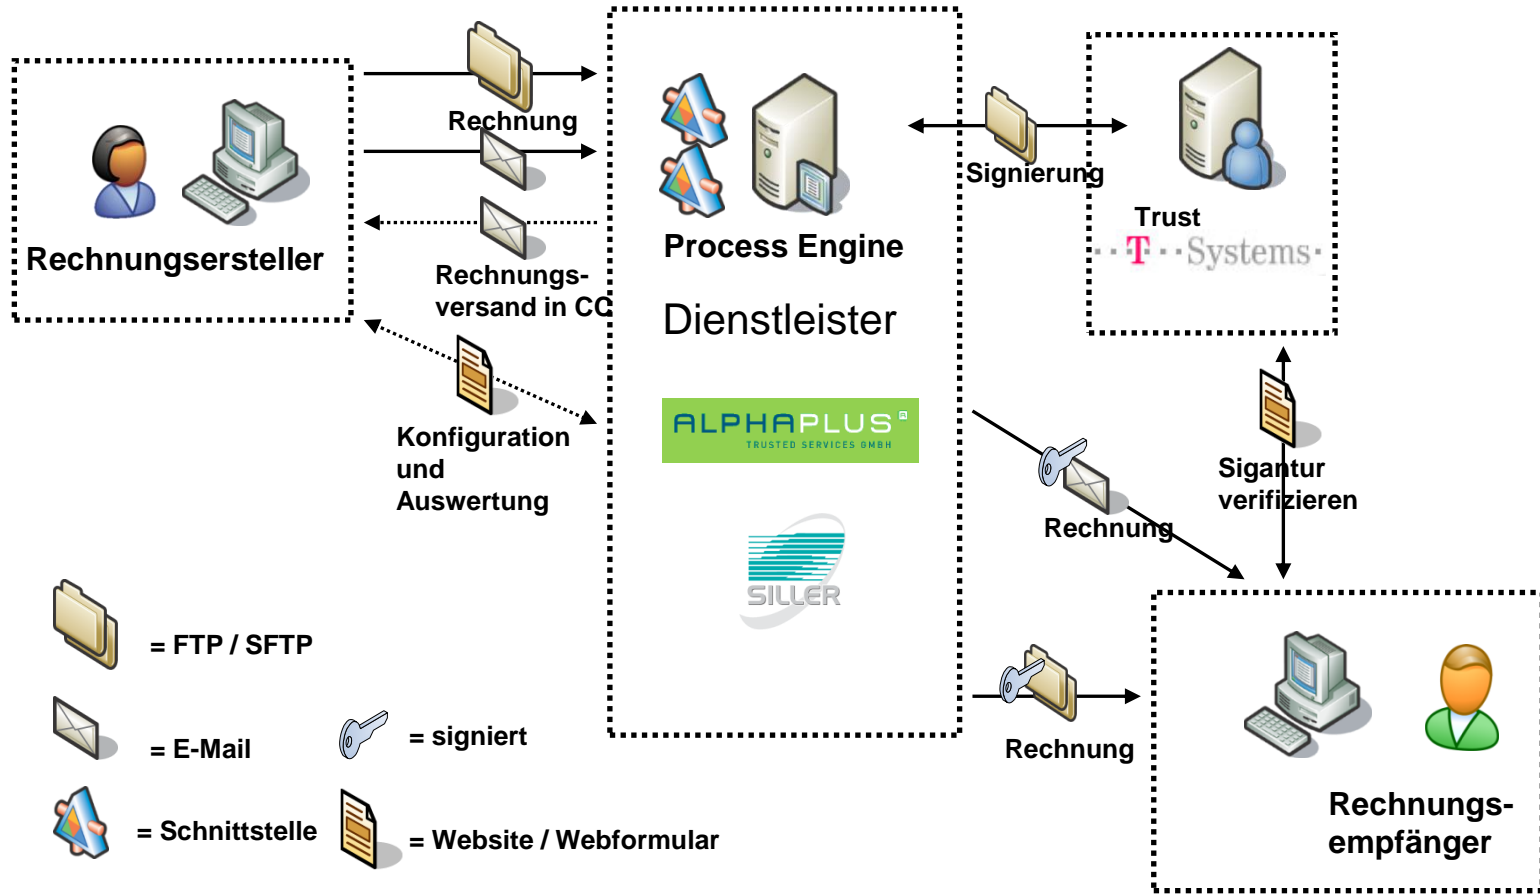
Rechnungsersteller

Rechnung

Rechnungsversand in CC

Konfiguration und Auswertung

Process Engine

Dienstleister

ALPHAPLUS
TRUSTED SERVICES GMBH

SILLER

Signierung

Trust
T··Systems·

Rechnung

Sigantur verifizieren

Rechnung

Rechnungsempfänger

= FTP / SFTP

= E-Mail

= signiert

= Schnittstelle

= Website / Webformular